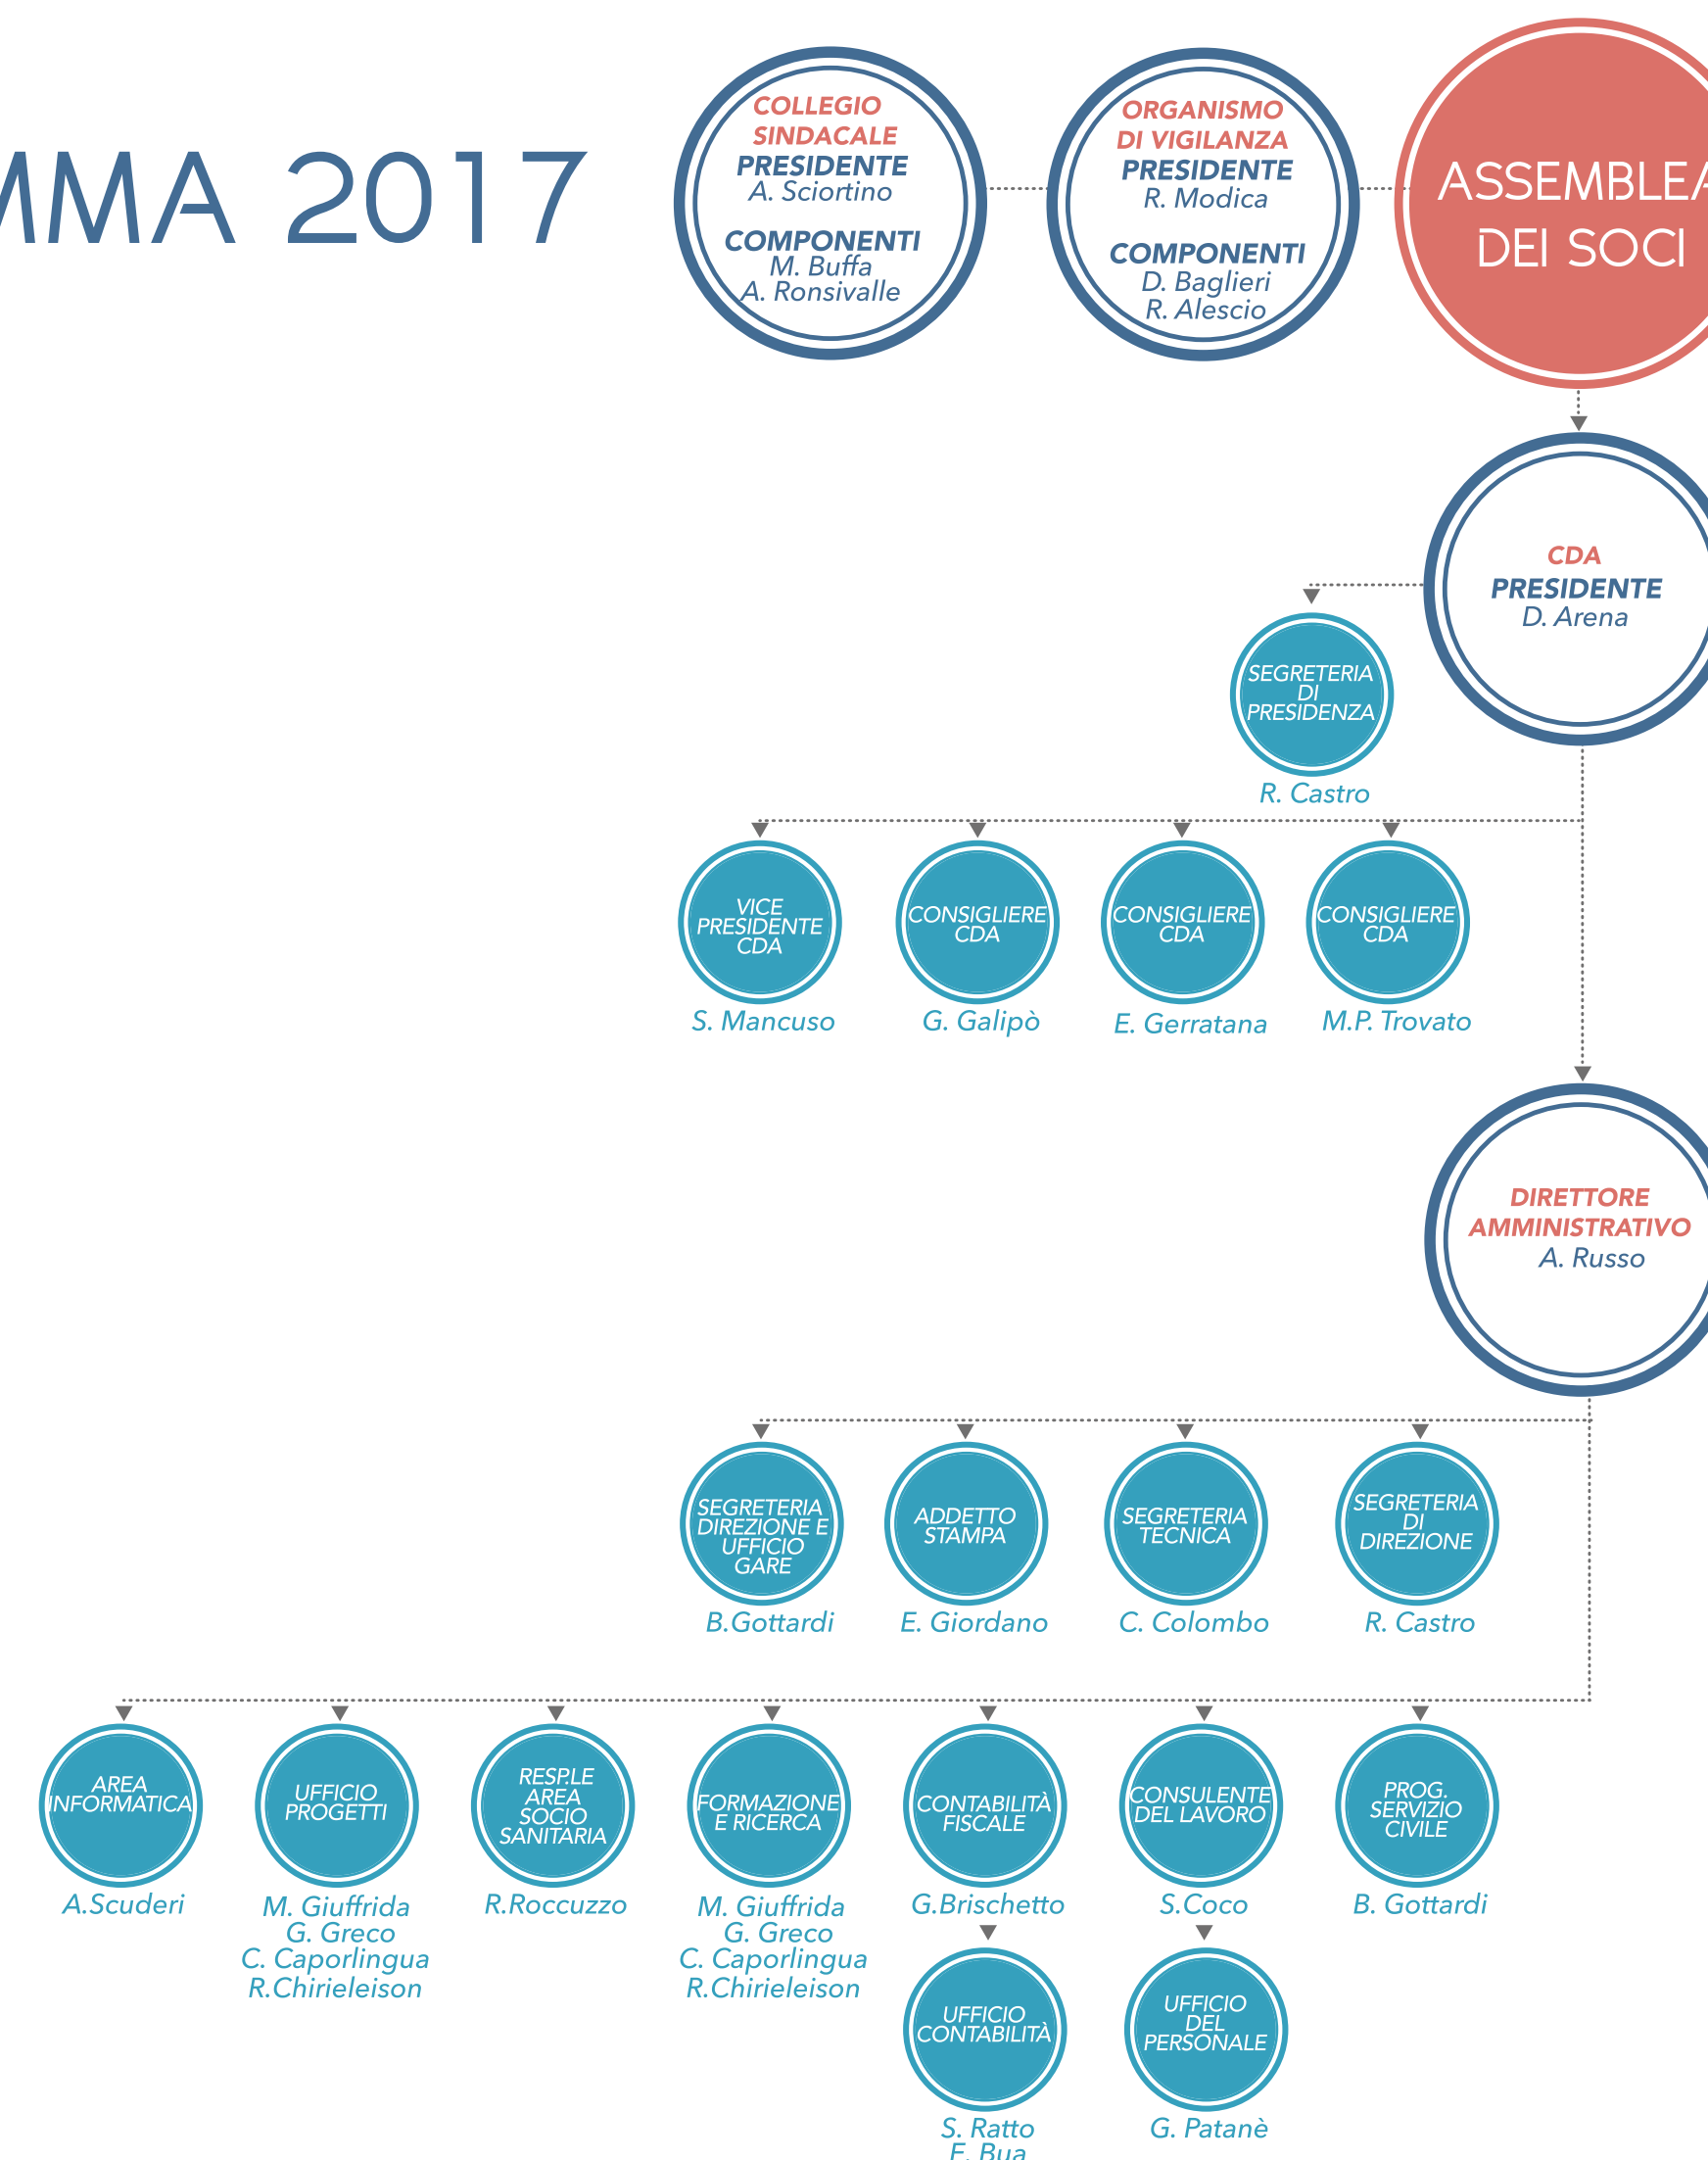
MMA 2017

COLLEGIO SINDACALE
PRESIDENTE
A. Sciortino
COMPONENTI
M. Buffa
A. Ronsivalle

ORGANISMO DI VIGILANZA
PRESIDENTE
R. Modica
COMPONENTI
D. Baglieri
R. Alescio

ASSEMBLE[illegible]
DEI SOCI

CDA
PRESIDENTE
D. Arena

SEGRETERIA DI PRESIDENZA
R. Castro

VICE PRESIDENTE CDA
S. Mancuso

CONSIGLIERE CDA
G. Galipò

CONSIGLIERE CDA
E. Gerratana

CONSIGLIERE CDA
M.P. Trovato

DIRETTORE AMMINISTRATIVO
A. Russo

SEGRETERIA DIREZIONE E UFFICIO GARE
B.Gottardi

ADDETTO STAMPA
E. Giordano

SEGRETERIA TECNICA
C. Colombo

SEGRETERIA DI DIREZIONE
R. Castro

AREA INFORMATICA
A.Scuderi

UFFICIO PROGETTI
M. Giuffrida
G. Greco
C. Caporlingua
R.Chirieleison

RESP.LE AREA SOCIO SANITARIA
R.Roccuzzo

FORMAZIONE E RICERCA
M. Giuffrida
G. Greco
C. Caporlingua
R.Chirieleison

CONTABILITÀ FISCALE
G.Brischetto

UFFICIO CONTABILITÀ
S. Ratto
F. Bua

CONSULENTE DEL LAVORO
S.Coco

UFFICIO DEL PERSONALE
G. Patanè

PROG. SERVIZIO CIVILE
B. Gottardi